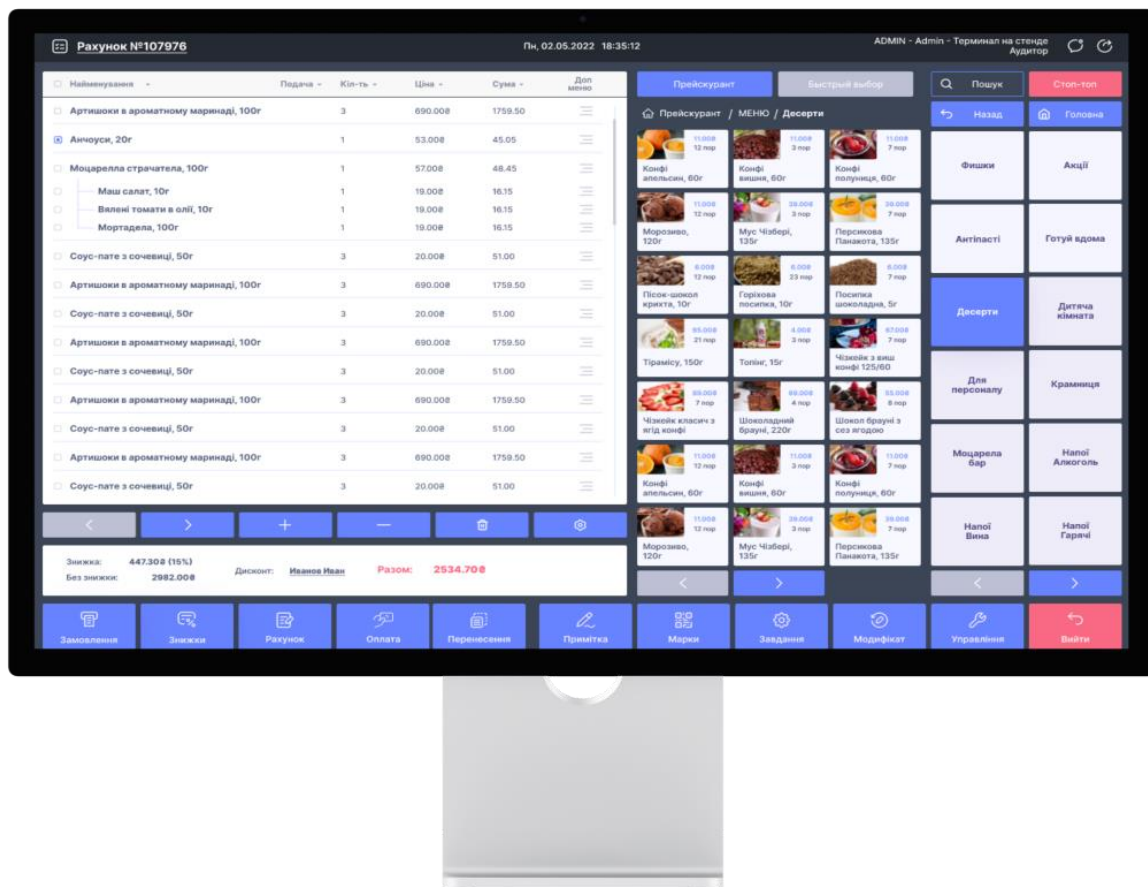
Рахунок №107976

Пн, 02.05.2022 18:35:12

ADMIN - Admin - Терминал на стенде Аудитор

| Найменування | Подача | Кіл-ть | Ціна | Сума | Доп меню |
|---|---|---|---|---|---|
| Артишоки в ароматному маринаді, 100г | | 3 | 690.00₴ | 1759.50 | |
| Анчоуси, 20г | | 1 | 53.00₴ | 45.05 | |
| Моцарелла страчатела, 100г | | 1 | 57.00₴ | 48.45 | |
| Маш салат, 10г | | 1 | 19.00₴ | 16.15 | |
| Вялені томати в олії, 10г | | 1 | 19.00₴ | 16.15 | |
| Мортадела, 100г | | 1 | 19.00₴ | 16.15 | |
| Соус-пате з сочевиці, 50г | | 3 | 20.00₴ | 51.00 | |
| Артишоки в ароматному маринаді, 100г | | 3 | 690.00₴ | 1759.50 | |
| Соус-пате з сочевиці, 50г | | 3 | 20.00₴ | 51.00 | |
| Артишоки в ароматному маринаді, 100г | | 3 | 690.00₴ | 1759.50 | |
| Соус-пате з сочевиці, 50г | | 3 | 20.00₴ | 51.00 | |
| Артишоки в ароматному маринаді, 100г | | 3 | 690.00₴ | 1759.50 | |
| Соус-пате з сочевиці, 50г | | 3 | 20.00₴ | 51.00 | |
| Артишоки в ароматному маринаді, 100г | | 3 | 690.00₴ | 1759.50 | |
| Соус-пате з сочевиці, 50г | | 3 | 20.00₴ | 51.00 | |

<  >  +  —

Знижка: 447.30₴ (15%)
Без знижки: 2982.00₴
Дисконт: Иванов Иван
Разом: 2534.70₴

Прейскурант | Быстрый выбор

Прейскурант / МЕНЮ / Десерти

Конфі апельсин, 60г 11.00₴ 12 пор
Конфі вишня, 60г 11.00₴ 3 пор
Конфі полуниця, 60г 11.00₴ 7 пор
Морозиво, 120г 11.00₴ 12 пор
Мус Чізбері, 135г 20.00₴ 3 пор
Персикова Панакота, 135г 20.00₴ 7 пор
Пісок-шокол крихта, 10г 6.00₴ 12 пор
Горіхова посипка, 10г 6.00₴ 23 пор
Посипка шоколадна, 5г 6.00₴ 7 пор
Тірамісу, 150г 85.00₴ 21 пор
Топінг, 15г 4.00₴ 3 пор
Чізкейк з виш конфі 125/60 87.00₴ 7 пор
Чізкейк класич з ягід конфі 69.00₴ 7 пор
Шоколадний брауні, 220г 69.00₴ 4 пор
Шокол брауні з сез ягодою 55.00₴ 8 пор
Конфі апельсин, 60г 11.00₴ 12 пор
Конфі вишня, 60г 11.00₴ 3 пор
Конфі полуниця, 60г 11.00₴ 7 пор
Морозиво, 120г 11.00₴ 12 пор
Мус Чізбері, 135г 20.00₴ 3 пор
Персикова Панакота, 135г 20.00₴ 7 пор

Пошук | Стоп-топ
Назад | Головна
Фішки | Акції
Антіпасті | Готуй вдома
Десерти | Дитяча кімната
Для персоналу | Крамниця
Моцарела бар | Напої Алкоголь
Напої Вина | Напої Гарячі

Замовлення | Знижки | Рахунок | Оплата | Перенесення | Примітка | Марки | Завдання | Модифікат | Управління | Вийти